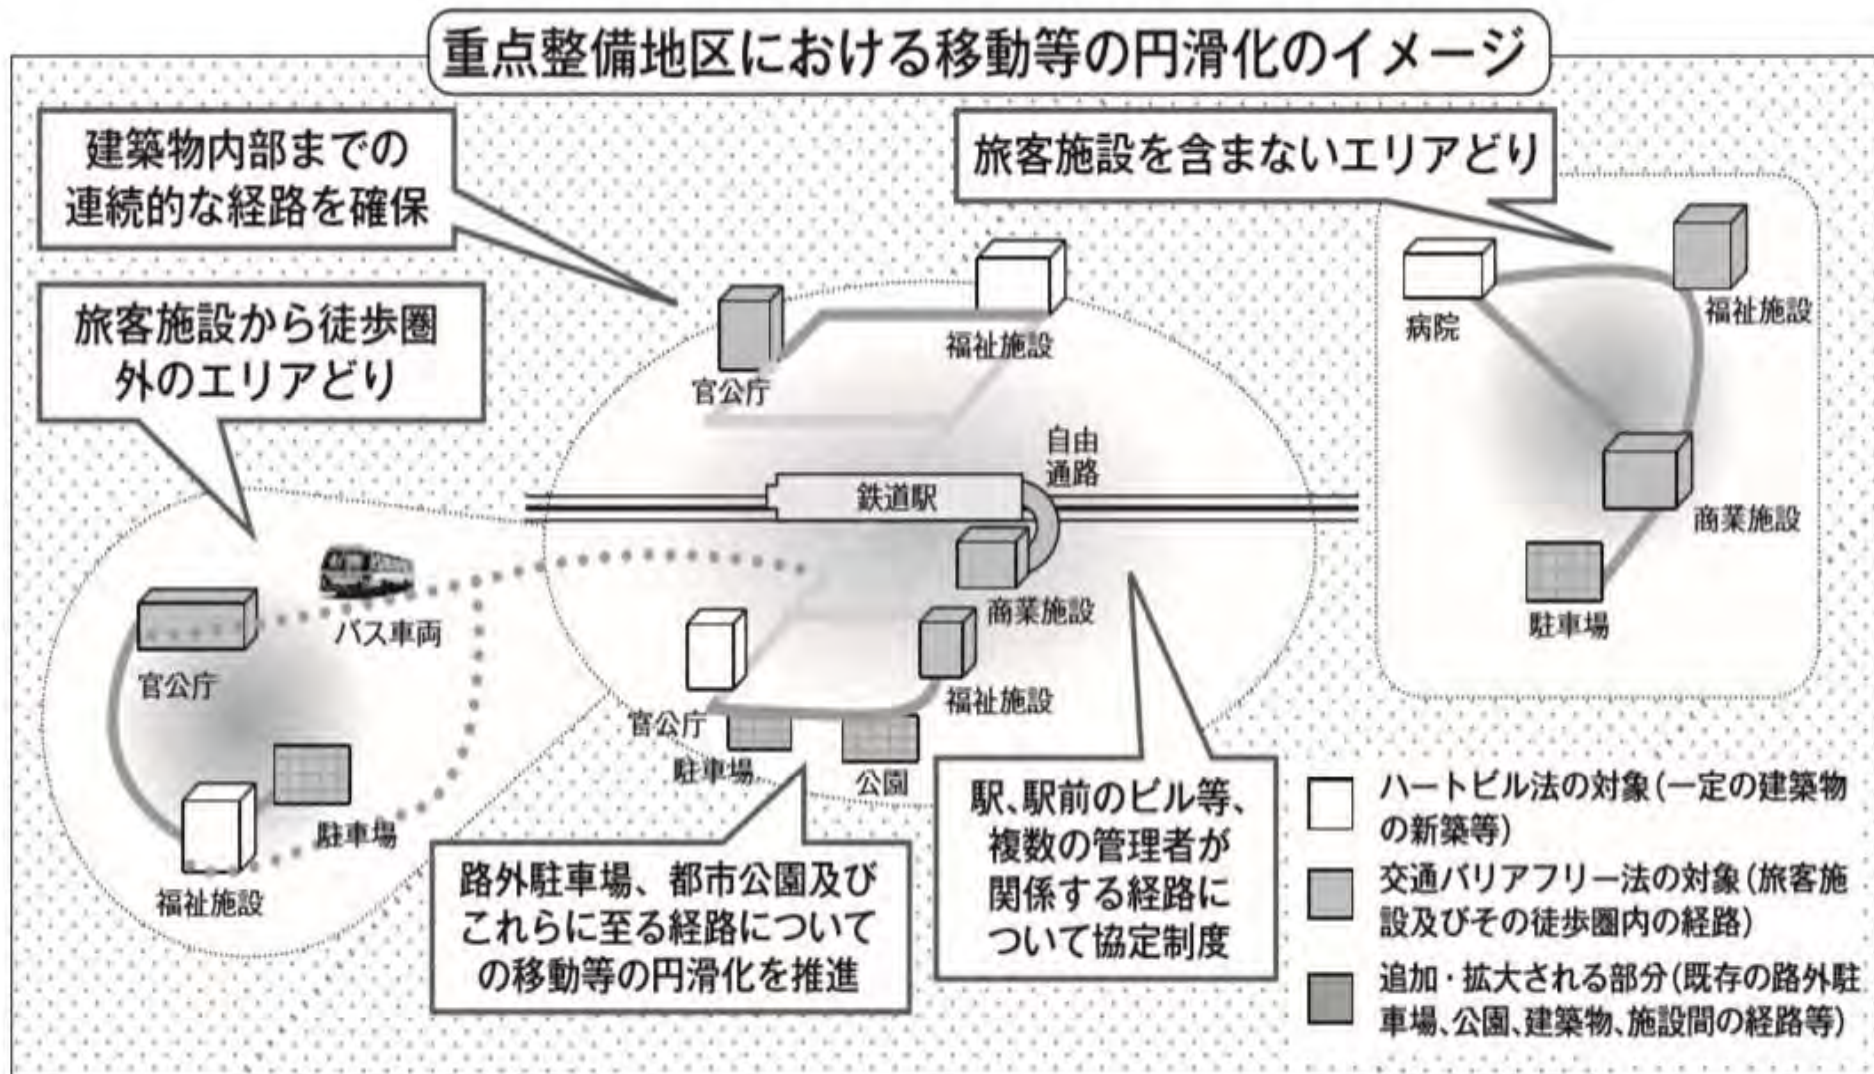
重点整備地区における移動等の円滑化のイメージ

建築物内部までの連続的な経路を確保

旅客施設を含まないエリアどり

旅客施設から徒歩圏外のエリアどり

官公庁

福祉施設

自由通路

鉄道駅

商業施設

福祉施設

官公庁

駐車場

公園

バス車両

官公庁

駐車場

福祉施設

病院

福祉施設

商業施設

駐車場

路外駐車場、都市公園及びこれらに至る経路についての移動等の円滑化を推進

駅、駅前のビル等、複数の管理者が関係する経路について協定制度

ハートビル法の対象（一定の建築物の新築等）

交通バリアフリー法の対象（旅客施設及びその徒歩圏内の経路）

追加・拡大される部分（既存の路外駐車場、公園、建築物、施設間の経路等）